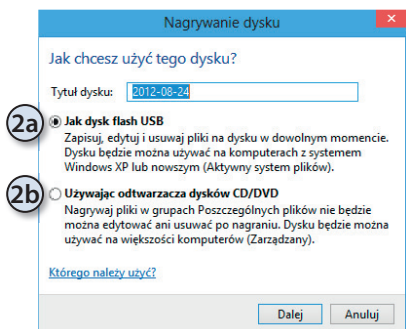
Nagrywanie dysku

Jak chcesz użyć tego dysku?

Tytuł dysku: 2012-08-24

2a

Jak dysk flash USB

Zapisuj, edytuj i usuwaj pliki na dysku w dowolnym momencie. Dysku będzie można używać na komputerach z systemem Windows XP lub nowszym (Aktywny system plików).

2b

Używając odtwarzacza dysków CD/DVD

Nagrywaj pliki w grupach Poszczególnych plików nie będzie można edytować ani usuwać po nagraniu. Dysku będzie można używać na większości komputerów (Zarządzany).

Którego należy użyć?

Dalej Anuluj